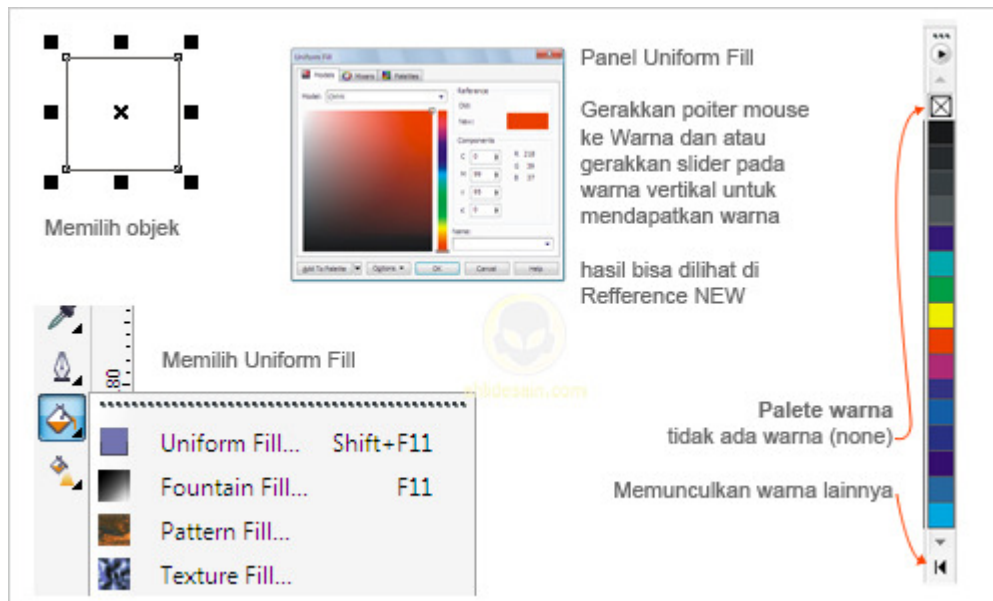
Memilih objek

Uniform Fill

Models | Mixers | Palettes

Model: CMYK

Reference

Old:

New:

Components

C 0 R 218

M 89 G 39

Y 95 B 37

K 0

Name:

Add To Palette | Options | OK | Cancel | Help

Panel Uniform Fill

Gerakkan poiter mouse ke Warna dan atau gerakkan slider pada warna vertikal untuk mendapatkan warna

hasil bisa dilihat di Refference NEW

Memilih Uniform Fill

80

Uniform Fill... Shift+F11

Fountain Fill... F11

Pattern Fill...

Texture Fill...

Palete warna

tidak ada warna (none)

Memunculkan warna lainnya

ahlidesain.com